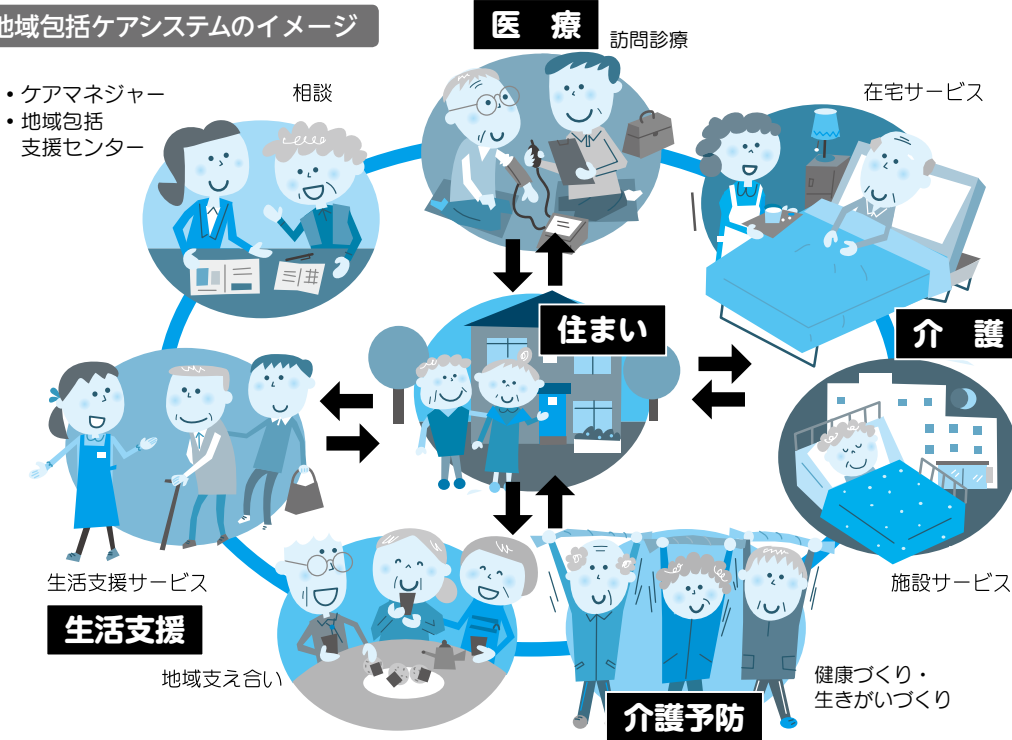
地域包括ケアシステムのイメージ

医　療

訪問診療

・ケアマネジャー
・地域包括
支援センター

相談

在宅サービス

住まい

介　護

施設サービス

生活支援サービス

生活支援

地域支え合い

健康づくり・
生きがいづくり

介護予防